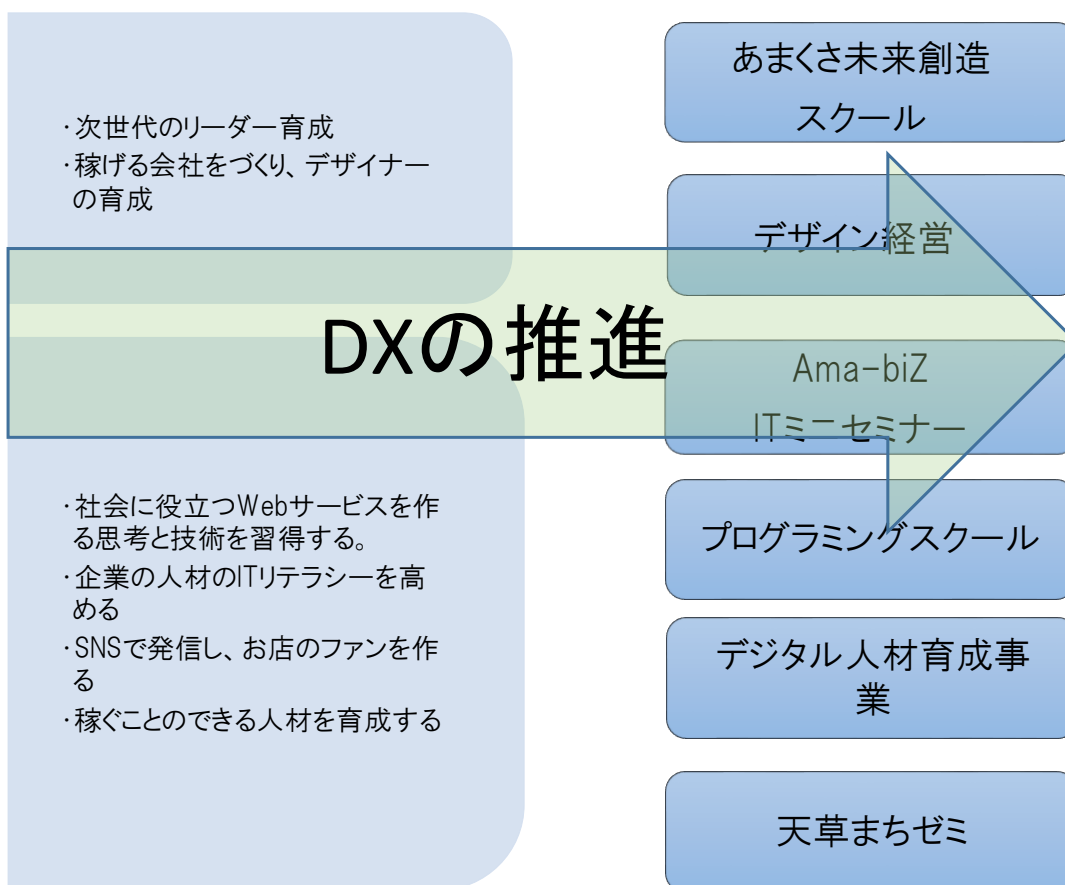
・次世代のリーダー育成
・稼げる会社をづくり、デザイナーの育成

DXの推進

・社会に役立つWebサービスを作る思考と技術を習得する。
・企業の人材のITリテラシーを高める
・SNSで発信し、お店のファンを作る
・稼ぐことのできる人材を育成する

あまくさ未来創造スクール

デザイン経営

Ama-biZ ITミニセミナー

プログラミングスクール

デジタル人材育成事業

天草まちゼミ